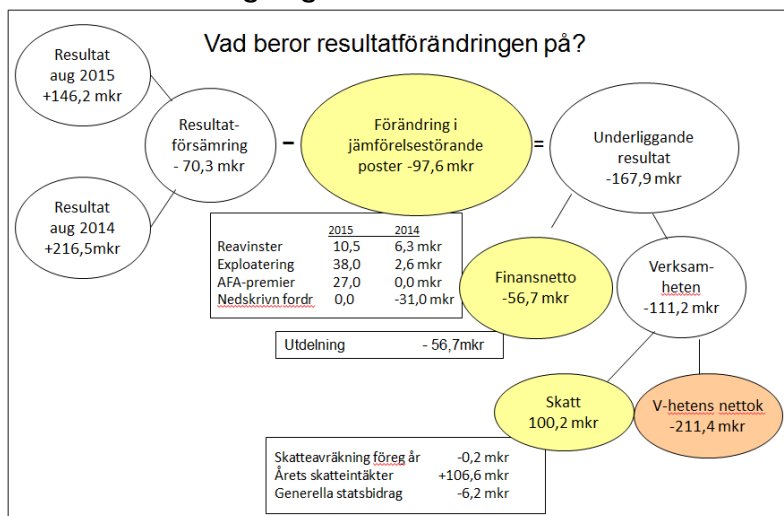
Vad beror resultatförändringen på?

Resultat aug 2015 +146,2 mkr

Resultat aug 2014 +216,5mkr

Resultat-försämring - 70,3 mkr

–

Förändring i jämförelsestörande poster -97,6 mkr

=

Underliggande resultat -167,9 mkr

| | 2015 | 2014 |
|---|---|---|
| Reavinster | 10,5 | 6,3 mkr |
| Exploatering | 38,0 | 2,6 mkr |
| AFA-premier | 27,0 | 0,0 mkr |
| Nedskrivn fordr | 0,0 | -31,0 mkr |

Finansnetto -56,7 mkr

Verksam-heten -111,2 mkr

Utdelning - 56,7mkr

Skatt 100,2 mkr

V-hetens nettok -211,4 mkr

| | |
|---|---|
| Skatteavräkning föreg år | -0,2 mkr |
| Årets skatteintäkter | +106,6 mkr |
| Generella statsbidrag | -6,2 mkr |